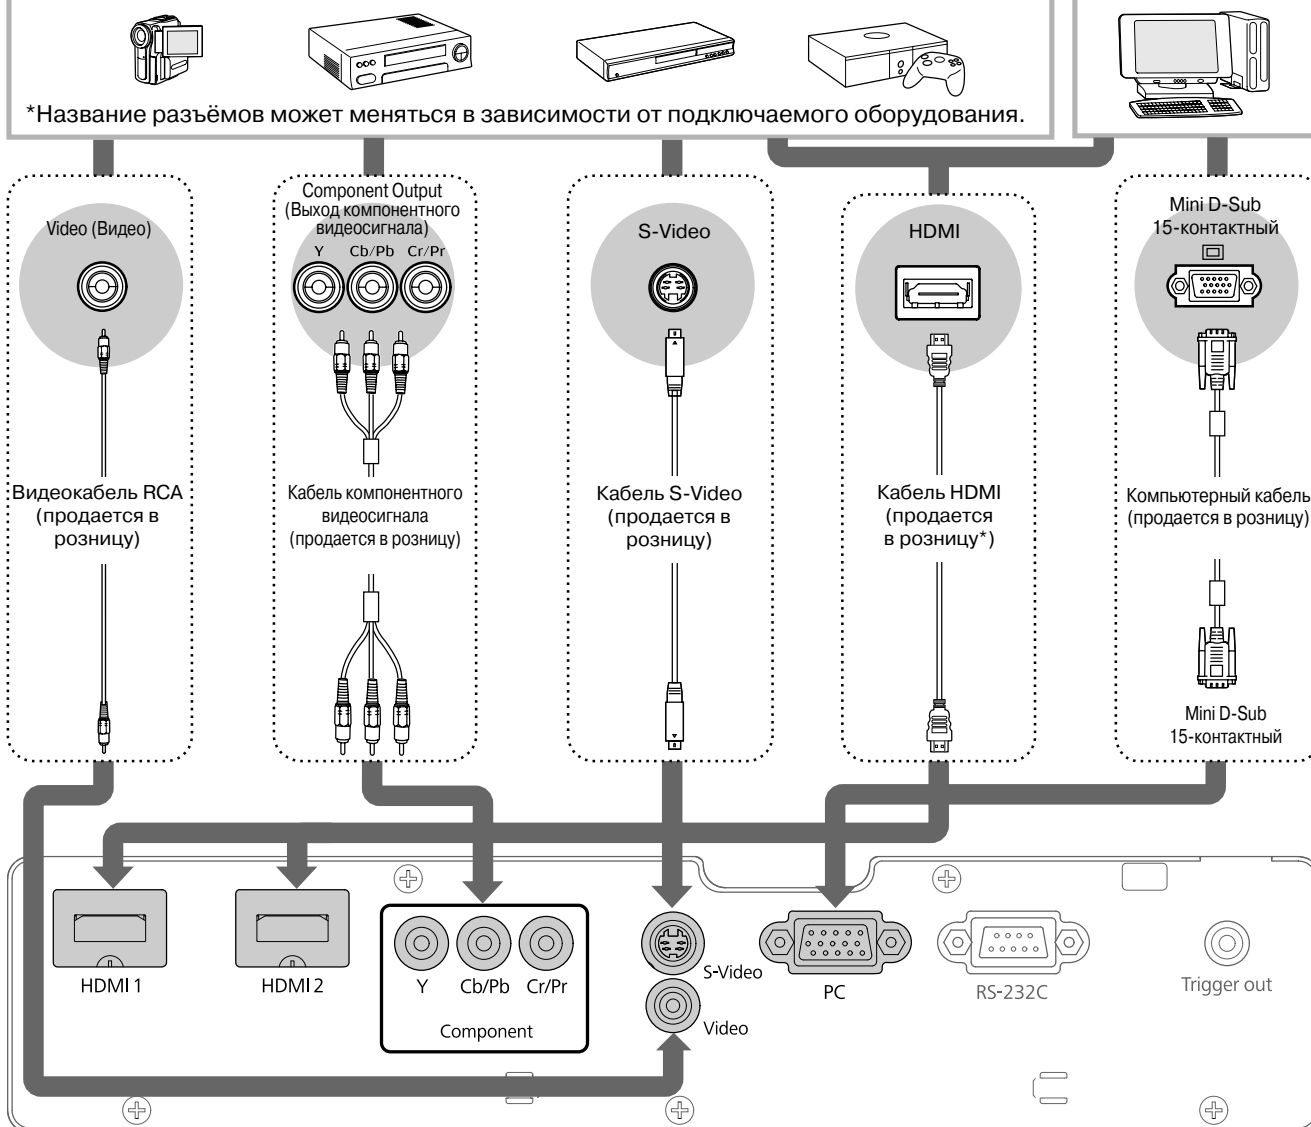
*Название разъёмов может меняться в зависимости от подключаемого оборудования.

Video (Видео)

Видеокабель RCA (продается в розницу)

Component Output (Выход компонентного видеосигнала)

Y Cb/Pb Cr/Pr

Кабель компонентного видеосигнала (продается в розницу)

S-Video

Кабель S-Video (продается в розницу)

HDMI

Кабель HDMI (продается в розницу*)

Mini D-Sub 15-контактный

Компьютерный кабель (продается в розницу)

Mini D-Sub 15-контактный

HDMI 1

HDMI 2

Y Cb/Pb Cr/Pr

Component

S-Video

Video

PC

RS-232C

Trigger out